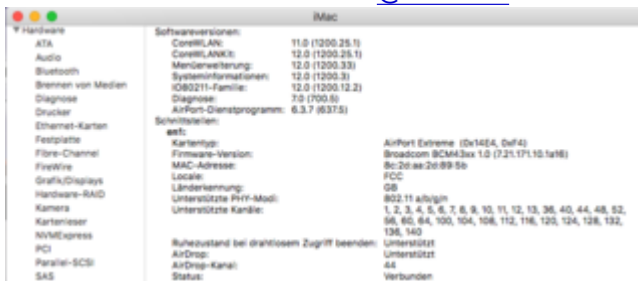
iMac

▼ Hardware
ATA
Audio
Bluetooth
Brennen von Medien
Diagnose
Drucker
Ethernet-Karten
Festplatte
Fibre-Channel
FireWire
Grafik/Displays
Hardware-RAID
Kamera
Kartenleser
NVMExpress
PCI
Parallel-SCSI
SAS

Softwareversionen:
CoreWLAN: 11.0 (1200.25.1)
CoreWLANKit: 12.0 (1200.25.1)
Menüerweiterung: 12.0 (1200.33)
Systeminformationen: 12.0 (1200.3)
IO80211-Familie: 12.0 (1200.12.2)
Diagnose: 7.0 (700.5)
AirPort-Dienstprogramm: 6.3.7 (637.5)
Schnittstellen:
en1:
Kartentyp: AirPort Extreme (0x14E4, 0xF4)
Firmware-Version: Broadcom BCM43xx 1.0 (7.21.171.10.1a16)
MAC-Adresse: 8c:2d:aa:2d:89:5b
Locale: FCC
Länderkennung: GB
Unterstützte PHY-Modi: 802.11 a/b/g/n
Unterstützte Kanäle: 1, 2, 3, 4, 5, 6, 7, 8, 9, 10, 11, 12, 13, 36, 40, 44, 48, 52, 56, 60, 64, 100, 104, 108, 112, 116, 120, 124, 128, 132, 136, 140
Ruhezustand bei drahtlosem Zugriff beenden: Unterstützt
AirDrop: Unterstützt
AirDrop-Kanal: 44
Status: Verbunden